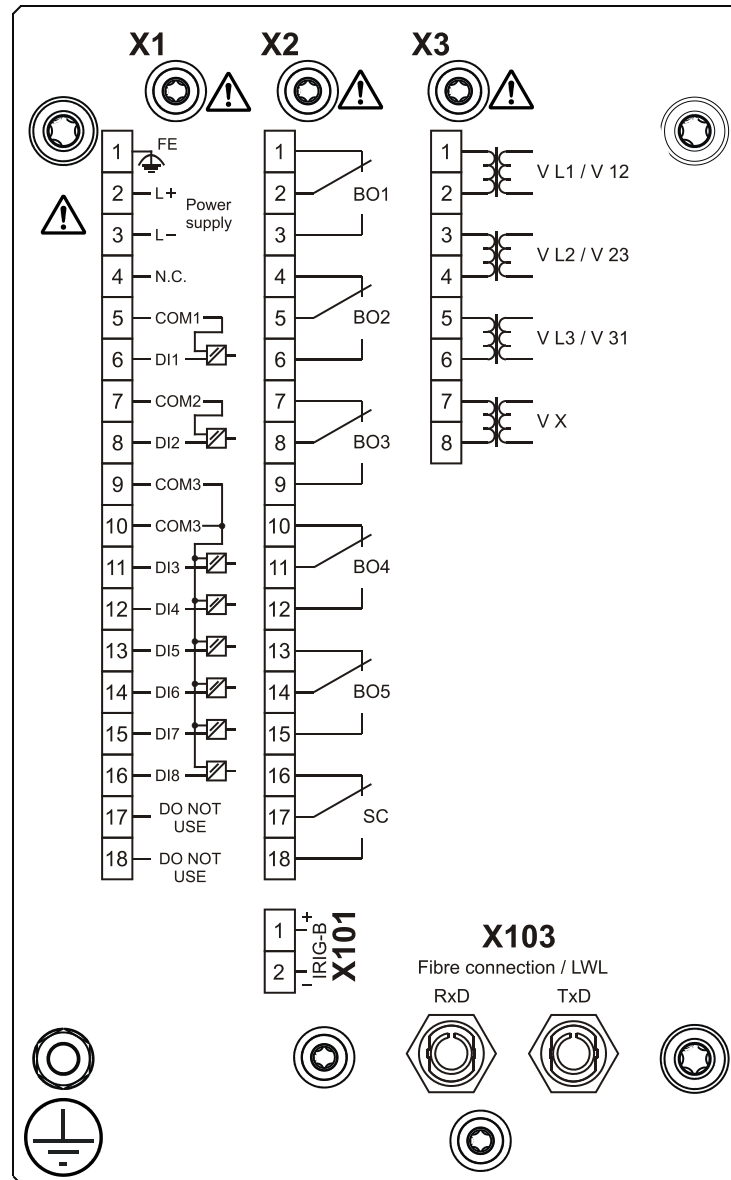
X1 X2 X3

1 FE
2 L+
3 L−
Power supply
4 N.C.
5 COM1
6 DI1
7 COM2
8 DI2
9 COM3
10 COM3
11 DI3
12 DI4
13 DI5
14 DI6
15 DI7
16 DI8
17 DO NOT USE
18 DO NOT USE

1
2
3
BO1
4
5
6
BO2
7
8
9
BO3
10
11
12
BO4
13
14
15
BO5
16
17
18
SC

1
2
V L1 / V 12
3
4
V L2 / V 23
5
6
V L3 / V 31
7
8
V X

1 +
2 −
IRIG-B
X101

X103
Fibre connection / LWL
RxD TxD